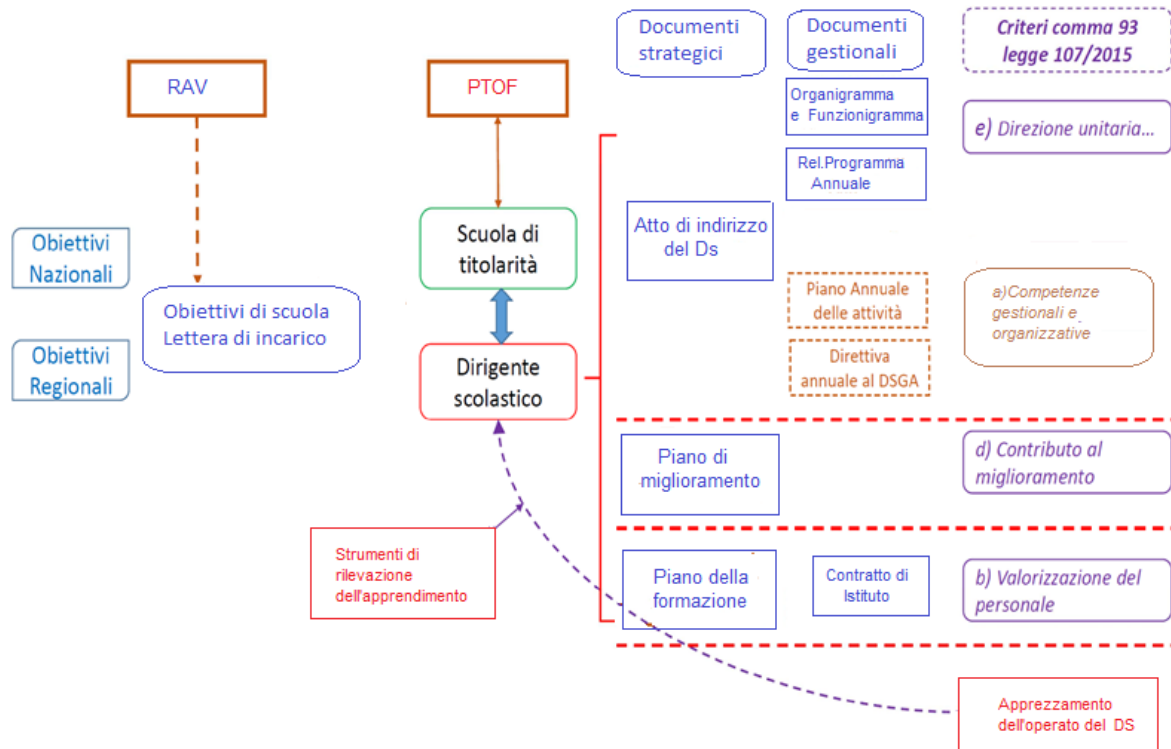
Documenti strategici

Documenti gestionali

Criteri comma 93 legge 107/2015

RAV

PTOF

Organigramma e Funzionigramma

e) Direzione unitaria...

Rel.Programma Annuale

Atto di indirizzo del Ds

Obiettivi Nazionali

Scuola di titolarità

Obiettivi di scuola Lettera di incarico

Piano Annuale delle attività

a)Competenze gestionali e organizzative

Obiettivi Regionali

Dirigente scolastico

Direttiva annuale al DSGA

Piano di miglioramento

d) Contributo al miglioramento

Strumenti di rilevazione dell'apprendimento

Piano della formazione

Contratto di Istituto

b) Valorizzazione del personale

Apprezzamento dell'operato del DS